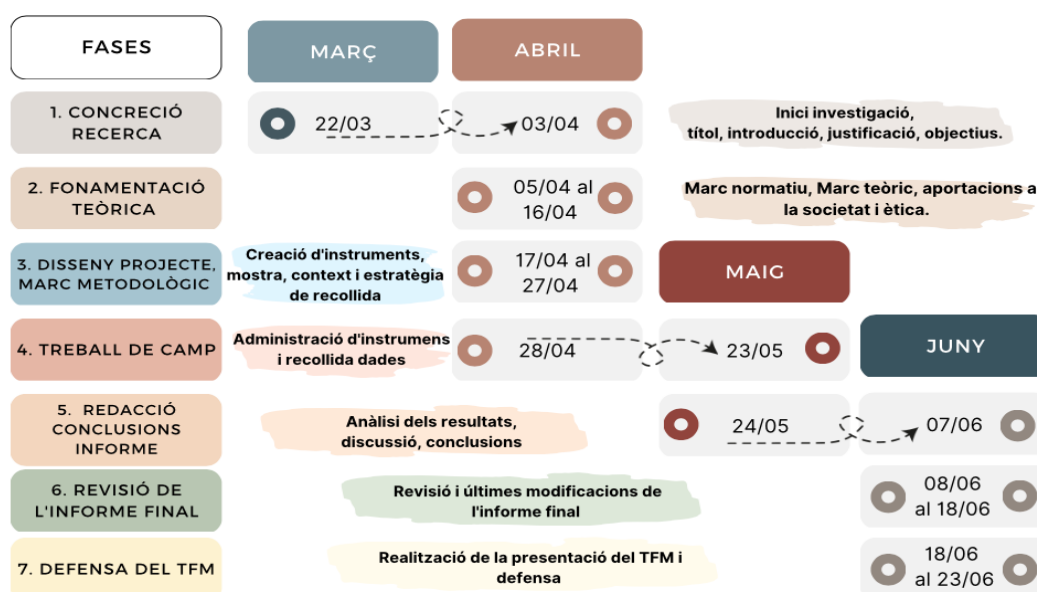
FASES

MARÇ

ABRIL

1. CONCRECIÓ RECERCA

22/03

03/04

Inici investigació, títol, introducció, justificació, objectius.

2. FONAMENTACIÓ TEÒRICA

05/04 al 16/04

Marc normatiu, Marc teòric, aportacions a la societat i ètica.

3. DISSENY PROJECTE, MARC METODOLÒGIC

Creació d'instruments, mostra, context i estratègia de recollida

17/04 al 27/04

MAIG

4. TREBALL DE CAMP

Administració d'instrumens i recollida dades

28/04

23/05

JUNY

5. REDACCIÓ CONCLUSIONS INFORME

Anàlisi dels resultats, discussió, conclusions

24/05

07/06

6. REVISIÓ DE L'INFORME FINAL

Revisió i últimes modificacions de l'informe final

08/06 al 18/06

7. DEFENSA DEL TFM

Realització de la presentació del TFM i defensa

18/06 al 23/06